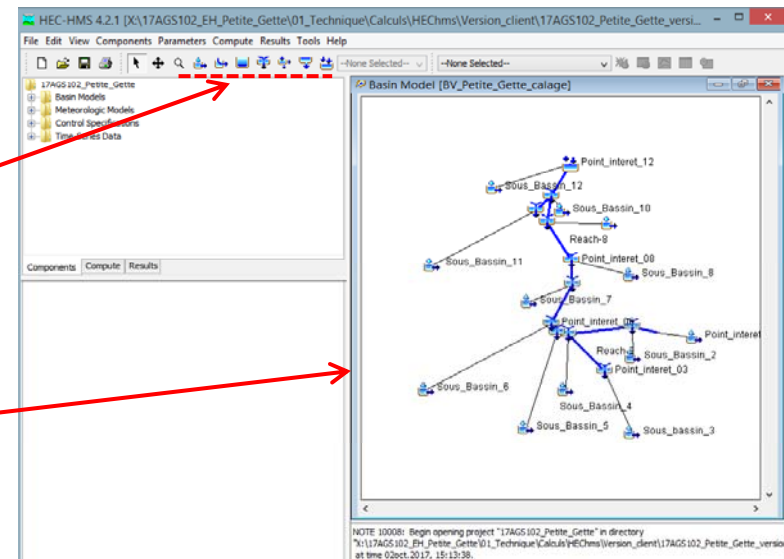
HEC-HMS 4.2.1 [X:\17AGS102_EH_Petite_Gette\01_Technique\Calculs\HEChms\Version_client\17AGS102_Petite_Gette_versi...

File Edit View Components Parameters Compute Results Tools Help

--None Selected--
--None Selected--

17AGS102_Petite_Gette
Basin Models
Meteorologic Models
Control Specifications
Time-Series Data

Components Compute Results

Basin Model [BV_Petite_Gette_calage]

Point_interet_12
Sous_Bassin_12
Sous_Bassin_10
Reach-8
Point_interet_08
Sous_Bassin_8
Sous_Bassin_11
Sous_Bassin_7
Point_interet_0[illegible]
Point_interet
Reach-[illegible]
Sous_Bassin_2
Point_interet_03
Sous_Bassin_6
Sous_Bassin_4
Sous_Bassin_5
Sous_bassin_3

NOTE 10008: Begin opening project "17AGS102_Petite_Gette" in directory "X:\17AGS102_EH_Petite_Gette\01_Technique\Calculs\HEChms\Version_client\17AGS102_Petite_Gette_versi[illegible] at time 02oct.2017, 15:13:38.